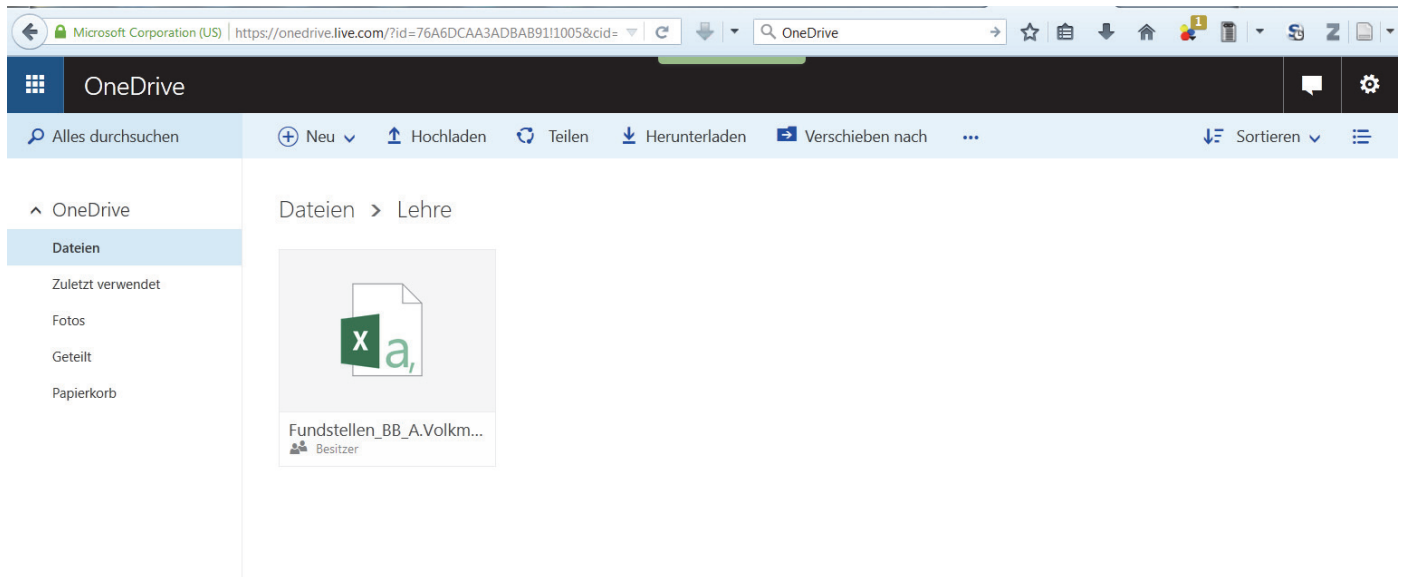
Microsoft Corporation (US) https://onedrive.live.com/?id=76A6DCAA3ADBAB91!1005&cid=

OneDrive

1

OneDrive

Alles durchsuchen

Neu Hochladen Teilen Herunterladen Verschieben nach ...

Sortieren

OneDrive

Dateien

Zuletzt verwendet

Fotos

Geteilt

Papierkorb

Dateien > Lehre

X a,

Fundstellen_BB_A.Volkm...

Besitzer